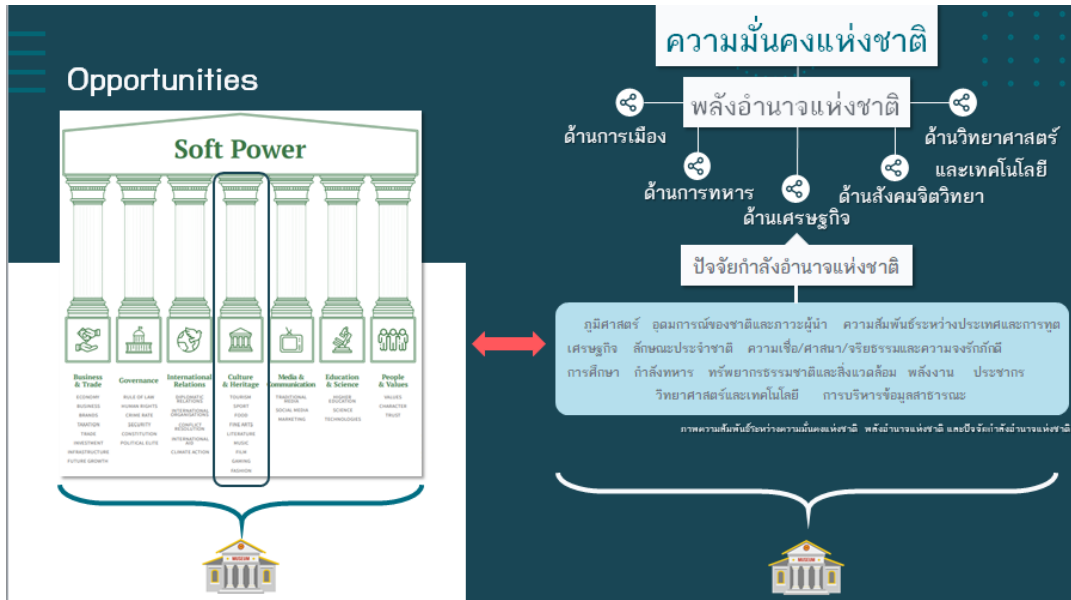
Opportunities

Soft Power

Business & Trade
ECONOMY
BUSINESS
BRANDS
TAXATION
TRADE
INVESTMENT
INFRASTRUCTURE
FUTURE GROWTH

Governance
RULE OF LAW
HUMAN RIGHTS
CRIME RATE
SECURITY
CONSTITUTION
POLITICAL ELITE

International Relations
DIPLOMATIC RELATIONS
INTERNATIONAL ORGANISATIONS
CONFLICT RESOLUTION
INTERNATIONAL AID
CLIMATE ACTION

Culture & Heritage
TOURISM
SPORT
FOOD
FINE ARTS
LITERATURE
MUSIC
FILM
GAMING
FASHION

Media & Communication
TRADITIONAL MEDIA
SOCIAL MEDIA
MARKETING

Education & Science
HIGHER EDUCATION
SCIENCE
TECHNOLOGIES

People & Values
VALUES
CHARACTER
TRUST

ความมั่นคงแห่งชาติ

พลังอำนาจแห่งชาติ

ด้านการเมือง

ด้านวิทยาศาสตร์และเทคโนโลยี

ด้านการทหาร

ด้านสังคมจิตวิทยา

ด้านเศรษฐกิจ

ปัจจัยกำลังอำนาจแห่งชาติ

ภูมิศาสตร์ อุดมการณ์ของชาติและภาวะผู้นำ ความสัมพันธ์ระหว่างประเทศและการทูต เศรษฐกิจ ลักษณะประจำชาติ ความเชื่อ/ศาสนา/จริยธรรมและความจงรักภักดี การศึกษา กำลังทหาร ทรัพยากรธรรมชาติและสิ่งแวดล้อม พลังงาน ประชากร วิทยาศาสตร์และเทคโนโลยี การบริหารข้อมูลสาธารณะ

ภาพความสัมพันธ์ระหว่างความมั่นคงแห่งชาติ พลังอำนาจแห่งชาติ และปัจจัยกำลังอำนาจแห่งชาติ